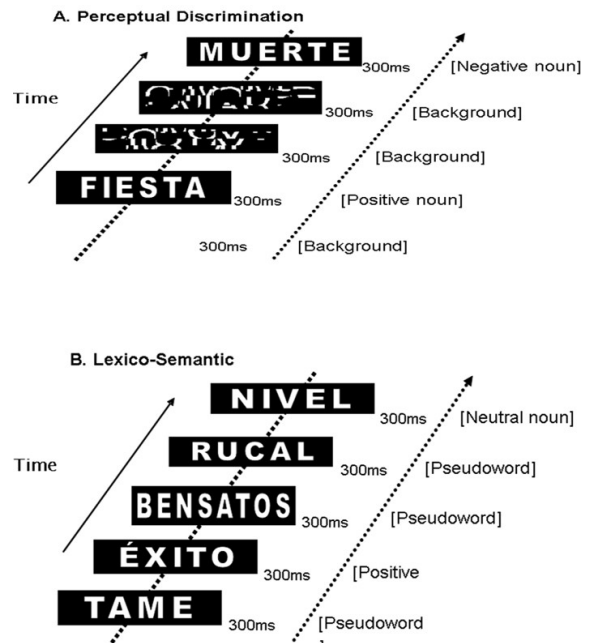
A. Perceptual Discrimination

Time

MUERTE 300ms [Negative noun]

300ms [Background]

300ms [Background]

FIESTA 300ms [Positive noun]

300ms [Background]

B. Lexico-Semantic

Time

NIVEL 300ms [Neutral noun]

RUCAL 300ms [Pseudoword]

BENSATOS 300ms [Pseudoword]

ÉXITO 300ms [Positive

TAME 300ms [Pseudoword